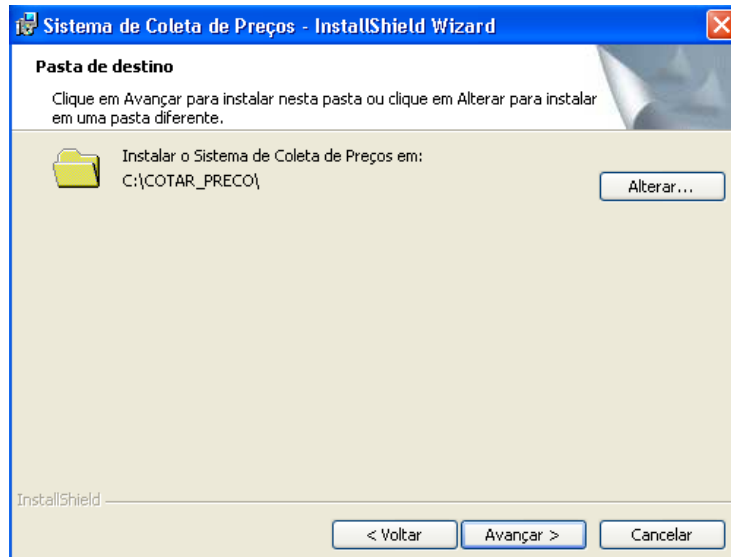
Sistema de Coleta de Preços - InstallShield Wizard

Pasta de destino

Clique em Avançar para instalar nesta pasta ou clique em Alterar para instalar em uma pasta diferente.

Instalar o Sistema de Coleta de Preços em:
C:\COTAR_PRECO\

Alterar...

InstallShield

< Voltar

Avançar >

Cancelar